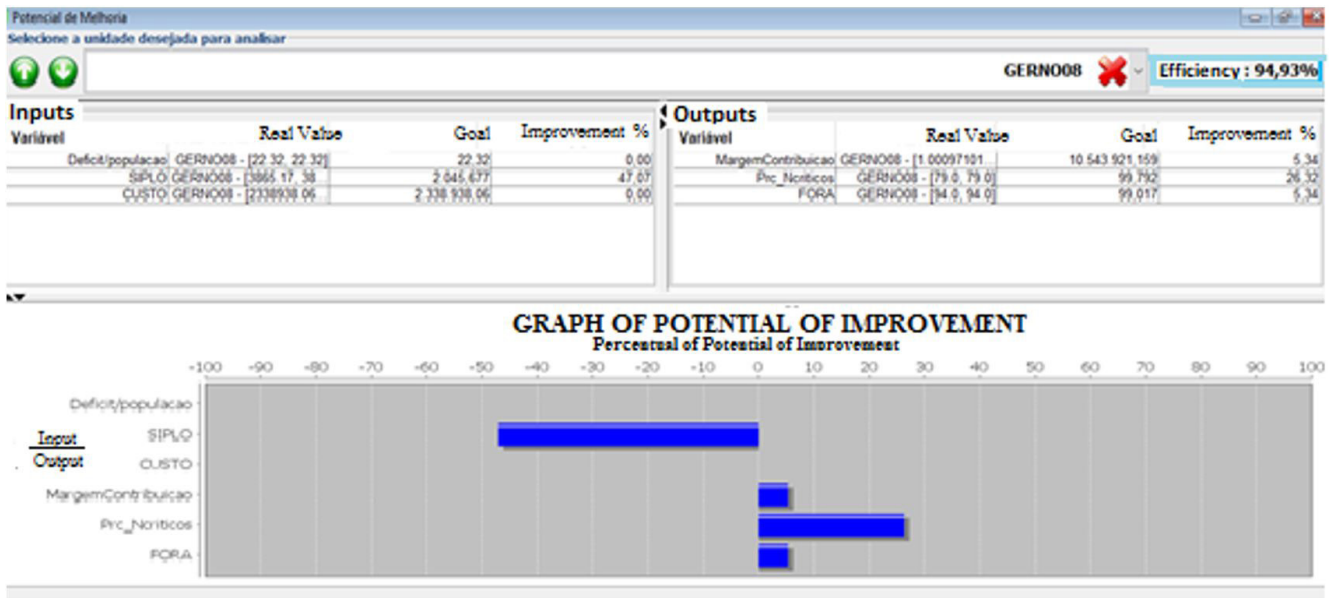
Potencial de Melhoria

Selecione a unidade desejada para analisar

GERNO08

Efficiency : 94,93%

Inputs

| Variável | Real Value | Goal | Improvement % |
|---|---|---|---|
| Deficit/populacao | GERNO08 - [22.32, 22.32] | 22,32 | 0,00 |
| SIPLO | GERNO08 - [3865.17, 38... | 2.045,677 | 47,07 |
| CUSTO | GERNO08 - [2338938.06... | 2.338.938,06 | 0,00 |

Outputs

| Variável | Real Value | Goal | Improvement % |
|---|---|---|---|
| MargemContribuicao | GERNO08 - [1.00097101... | 10.543.921,159 | 5,34 |
| Prc_Ncriticos | GERNO08 - [79.0, 79.0] | 99,792 | 26,32 |
| FORA | GERNO08 - [94.0, 94.0] | 99,017 | 5,34 |

GRAPH OF POTENTIAL OF IMPROVEMENT
Percentual of Potential of Improvement

-100 -90 -80 -70 -60 -50 -40 -30 -20 -10 0 10 20 30 40 50 60 70 80 90 100

Deficit/populacao
SIPLO
CUSTO
MargemContribuicao
Prc_Ncriticos
FORA

Input
Output